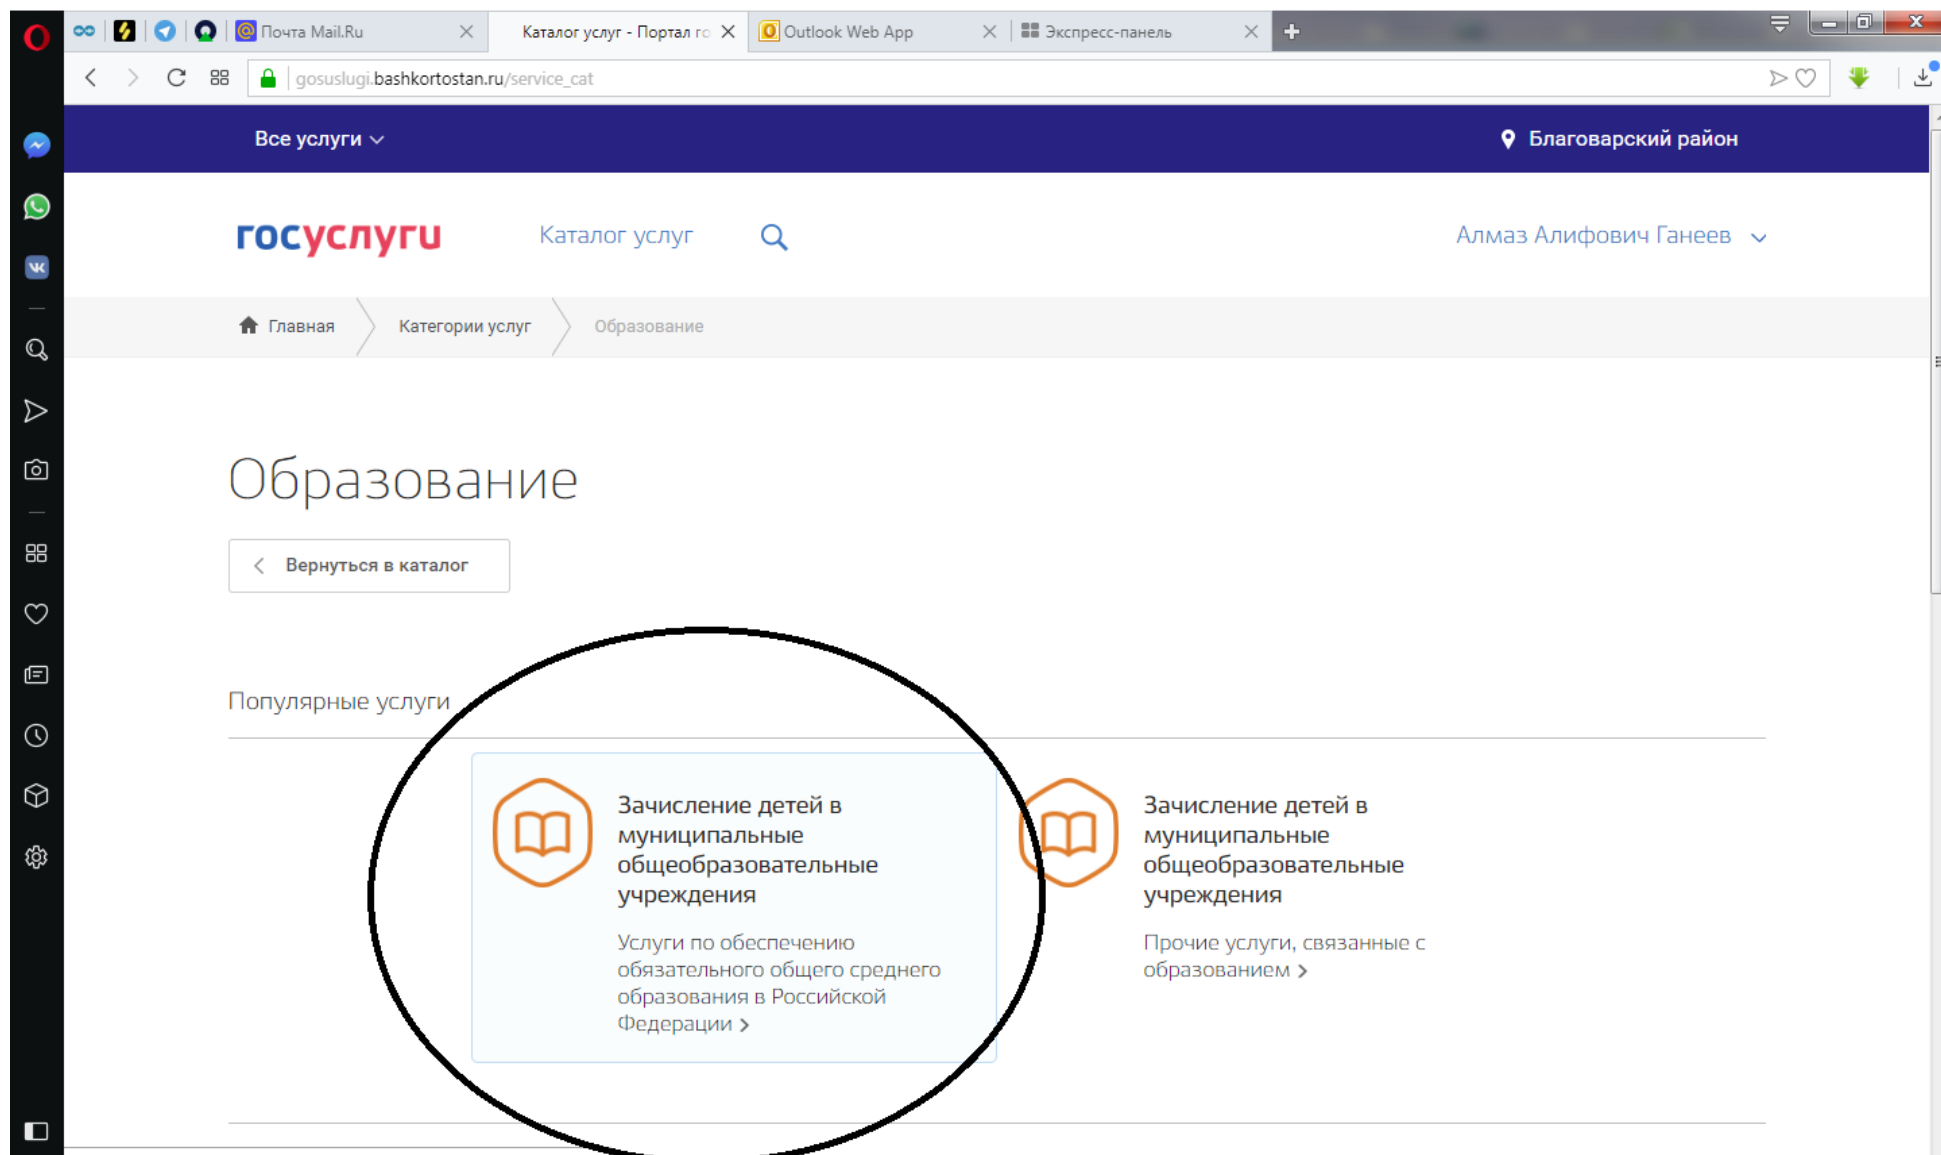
Почта Mail.Ru
Каталог услуг - Портал го
Outlook Web App
Экспресс-панель

gosuslugi.bashkortostan.ru/service_cat

Все услуги
Благоварский район

госуслуги
Каталог услуг
Алмаз Алифович Ганеев

Главная
Категории услуг
Образование

Образование

Вернуться в каталог

Популярные услуги

Зачисление детей в муниципальные общеобразовательные учреждения

Услуги по обеспечению обязательного общего среднего образования в Российской Федерации

Зачисление детей в муниципальные общеобразовательные учреждения

Прочие услуги, связанные с образованием